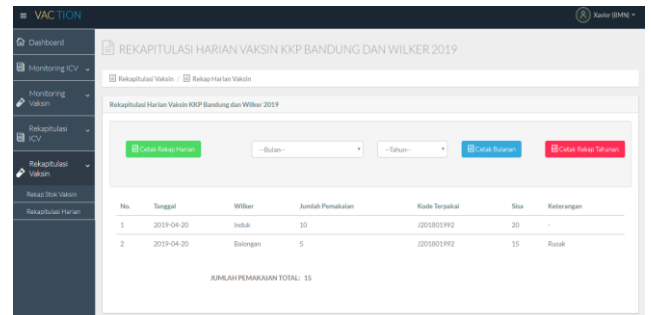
VACTION

Xavier (IIMN)

Dashboard

Monitoring ICV

Monitoring Vaksin

Rekapitulasi ICV

Rekapitulasi Vaksin

Rekap Stok Vaksin

Rekapitulasi Harian

REKAPITULASI HARIAN VAKSIN KKP BANDUNG DAN WILKER 2019

Rekapitulasi Vaksin / Rekap Harian Vaksin

Rekapitulasi Harian Vaksin KKP Bandung dan Wilker 2019

Cetak Rekap Harian

--Bulan--

--Tahun--

Cetak Bulanan

Cetak Rekap Tahunan

| No. | Tanggal | Wilker | Jumlah Pemakaian | Kode Terpakai | Sisa | Keterangan |
|---|---|---|---|---|---|---|
| 1 | 2019-04-20 | Induk | 10 | J201801992 | 20 | - |
| 2 | 2019-04-20 | Balongan | 5 | J201801992 | 15 | Rusak |

JUMLAH PEMAKAIAN TOTAL: 15